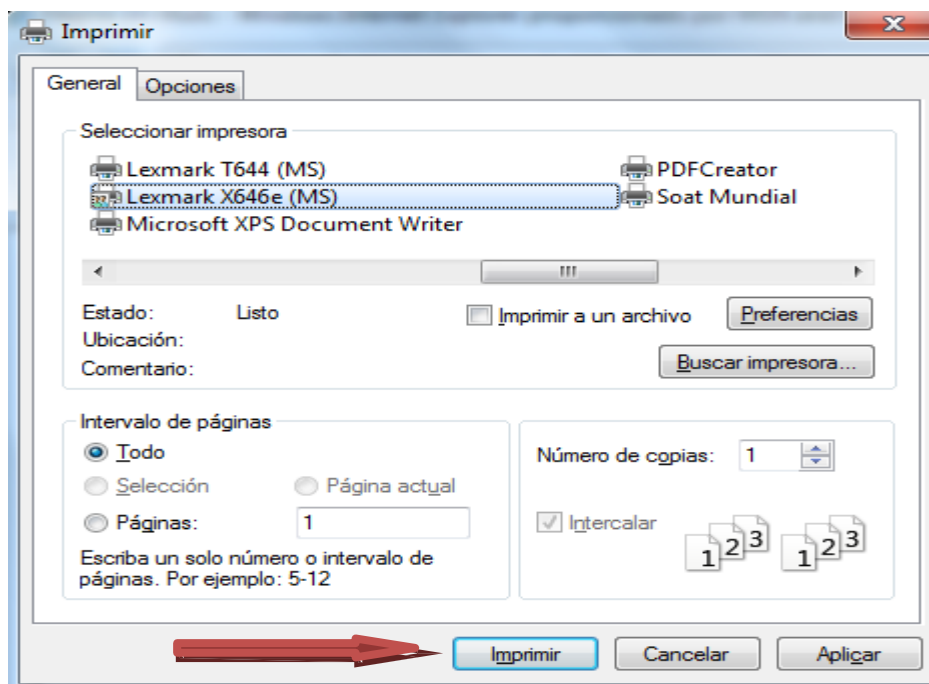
Imprimir

X

General

Opciones

Seleccionar impresora

Lexmark T644 (MS)

Lexmark X646e (MS)

Microsoft XPS Document Writer

PDFCreator

Soat Mundial

Estado: Listo

Ubicación:

Comentario:

Imprimir a un archivo

Preferencias

Buscar impresora...

Intervalo de páginas

Todo

Selección

Página actual

Páginas: 1

Escriba un solo número o intervalo de páginas. Por ejemplo: 5-12

Número de copias: 1

Intercalar

1 2 3

1 2 3

Imprimir

Cancelar

Aplicar